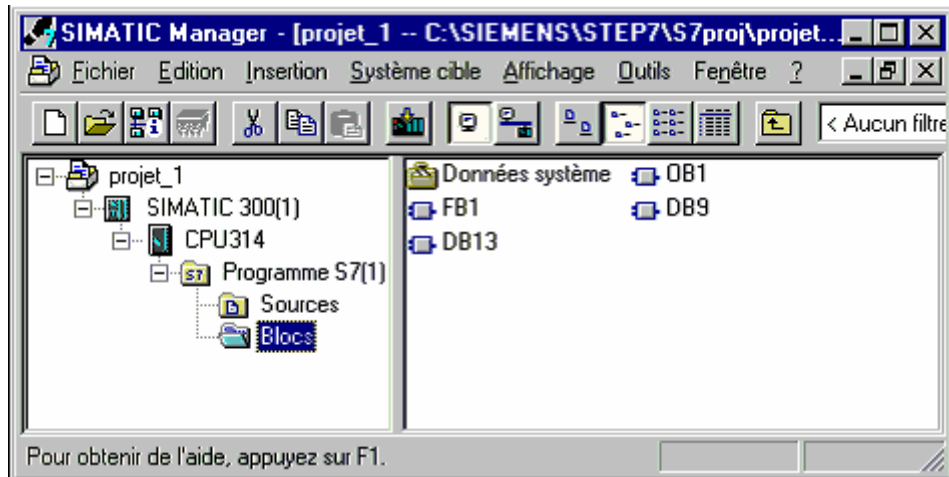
SIMATIC Manager - [projet_1 -- C:\SIEMENS\STEP7\S7proj\projet...

Fichier Edition Insertion Système cible Affichage Outils Fenêtre ?

< Aucun filtre

projet_1
SIMATIC 300(1)
CPU314
Programme S7(1)
Sources
Blocs

Données système
OB1
FB1
DB9
DB13

Pour obtenir de l'aide, appuyez sur F1.